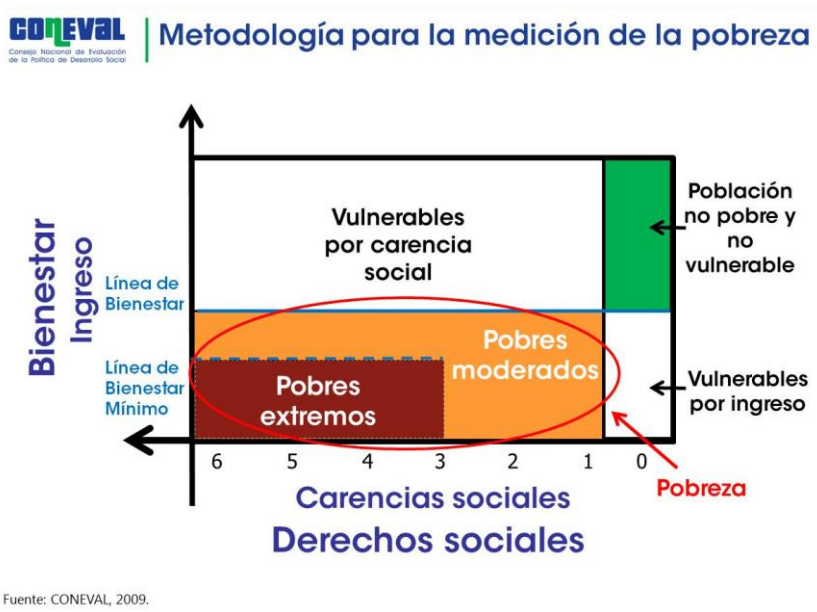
CONEVAL
Consejo Nacional de Evaluación de la Política de Desarrollo Social

Metodología para la medición de la pobreza

Bienestar
Ingreso

Línea de Bienestar

Línea de Bienestar Mínimo

Vulnerables por carencia social

Población no pobre y no vulnerable

Pobres moderados

Pobres extremos

Vulnerables por ingreso

6 5 4 3 2 1 0

Pobreza

Carencias sociales
Derechos sociales

Fuente: CONEVAL, 2009.